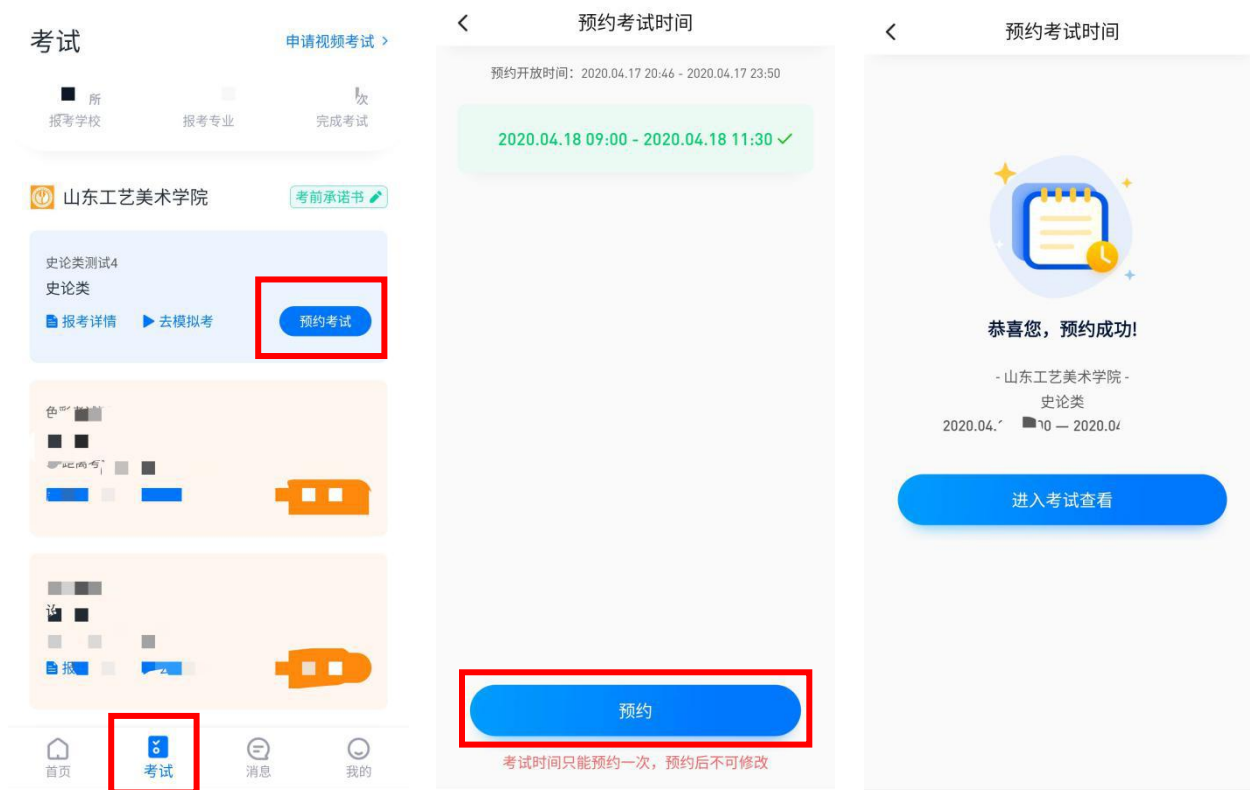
考试

申请视频考试 >

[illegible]所
报考学校

报考专业

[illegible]次
完成考试

山东工艺美术学院

考前承诺书

史论类测试4
史论类
报考详情
去模拟考
预约考试

色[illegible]

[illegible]

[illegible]

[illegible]

首页
考试
消息
我的

<

预约考试时间

预约开放时间：2020.04.17 20:46 - 2020.04.17 23:50

2020.04.18 09:00 - 2020.04.18 11:30

预约

考试时间只能预约一次，预约后不可修改

<

预约考试时间

恭喜您，预约成功!

- 山东工艺美术学院 -
史论类
2020.04.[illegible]0 — 2020.0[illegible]

进入考试查看